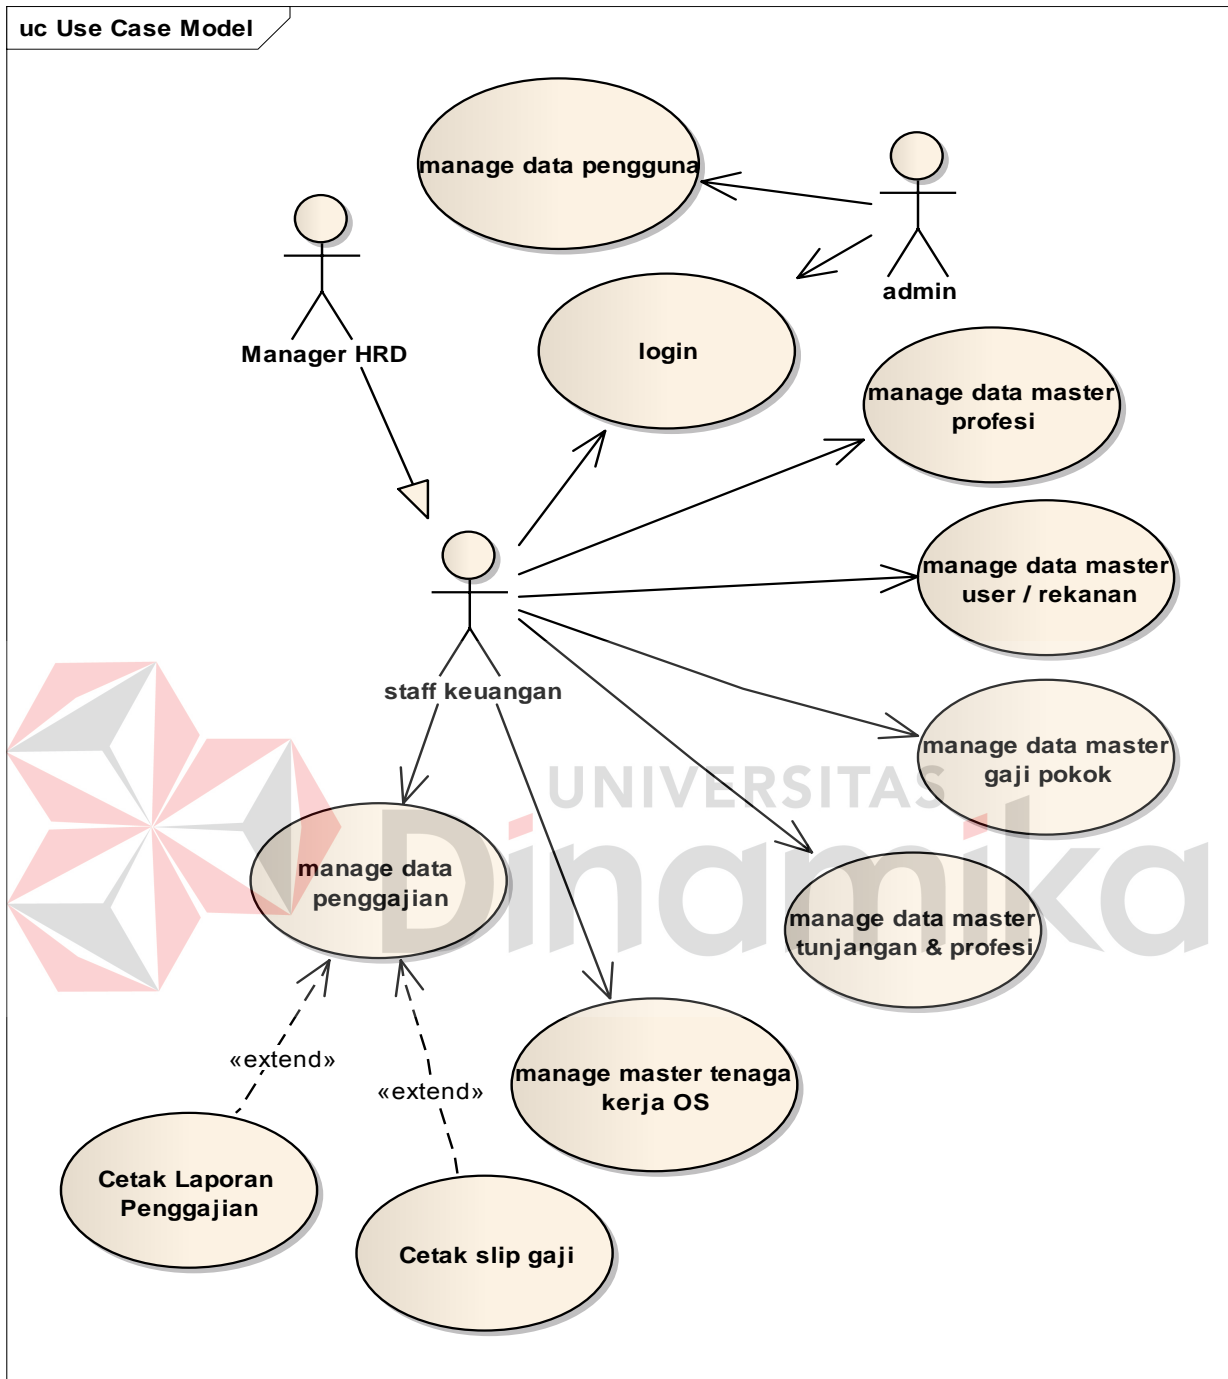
uc Use Case Model

manage data pengguna

admin

Manager HRD

login

manage data master profesi

manage data master user / rekanan

staff keuangan

manage data master gaji pokok

UNIVERSITAS

Dinamika

manage data penggajian

manage data master tunjangan & profesi

«extend»

«extend»

manage master tenaga kerja OS

Cetak Laporan Penggajian

Cetak slip gaji